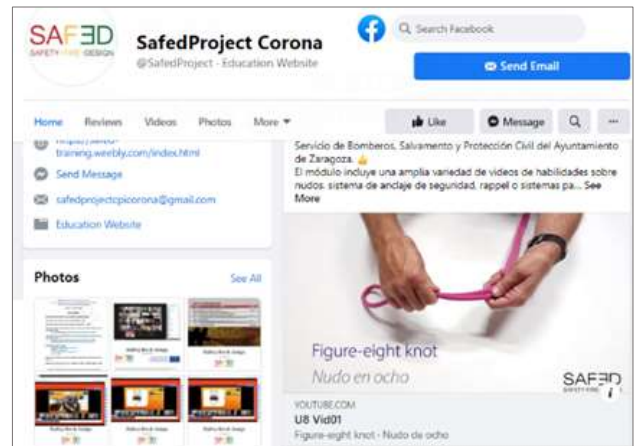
SAFED
SAFETY FIRE DESIGN

SafedProject Corona
@SafedProject · Education Website

Search Facebook

Send Email

Home Reviews Videos Photos More

Like Message

https://safed-training.weebly.com/index.html

Send Message

safedprojectcpicorona@gmail.com

Education Website

Photos
See All

Servicio de Bomberos, Salvamento y Protección Civil del Ayuntamiento de Zaragoza. 👍
El módulo incluye una amplia variedad de videos de habilidades sobre nudos. sistema de anclaje de seguridad, rappel o sistemas pa... See More

Figure-eight knot
Nudo en ocho

SAFED

YOUTUBE.COM
U8 Vid01
Figure-eight knot - Nudo de ocho